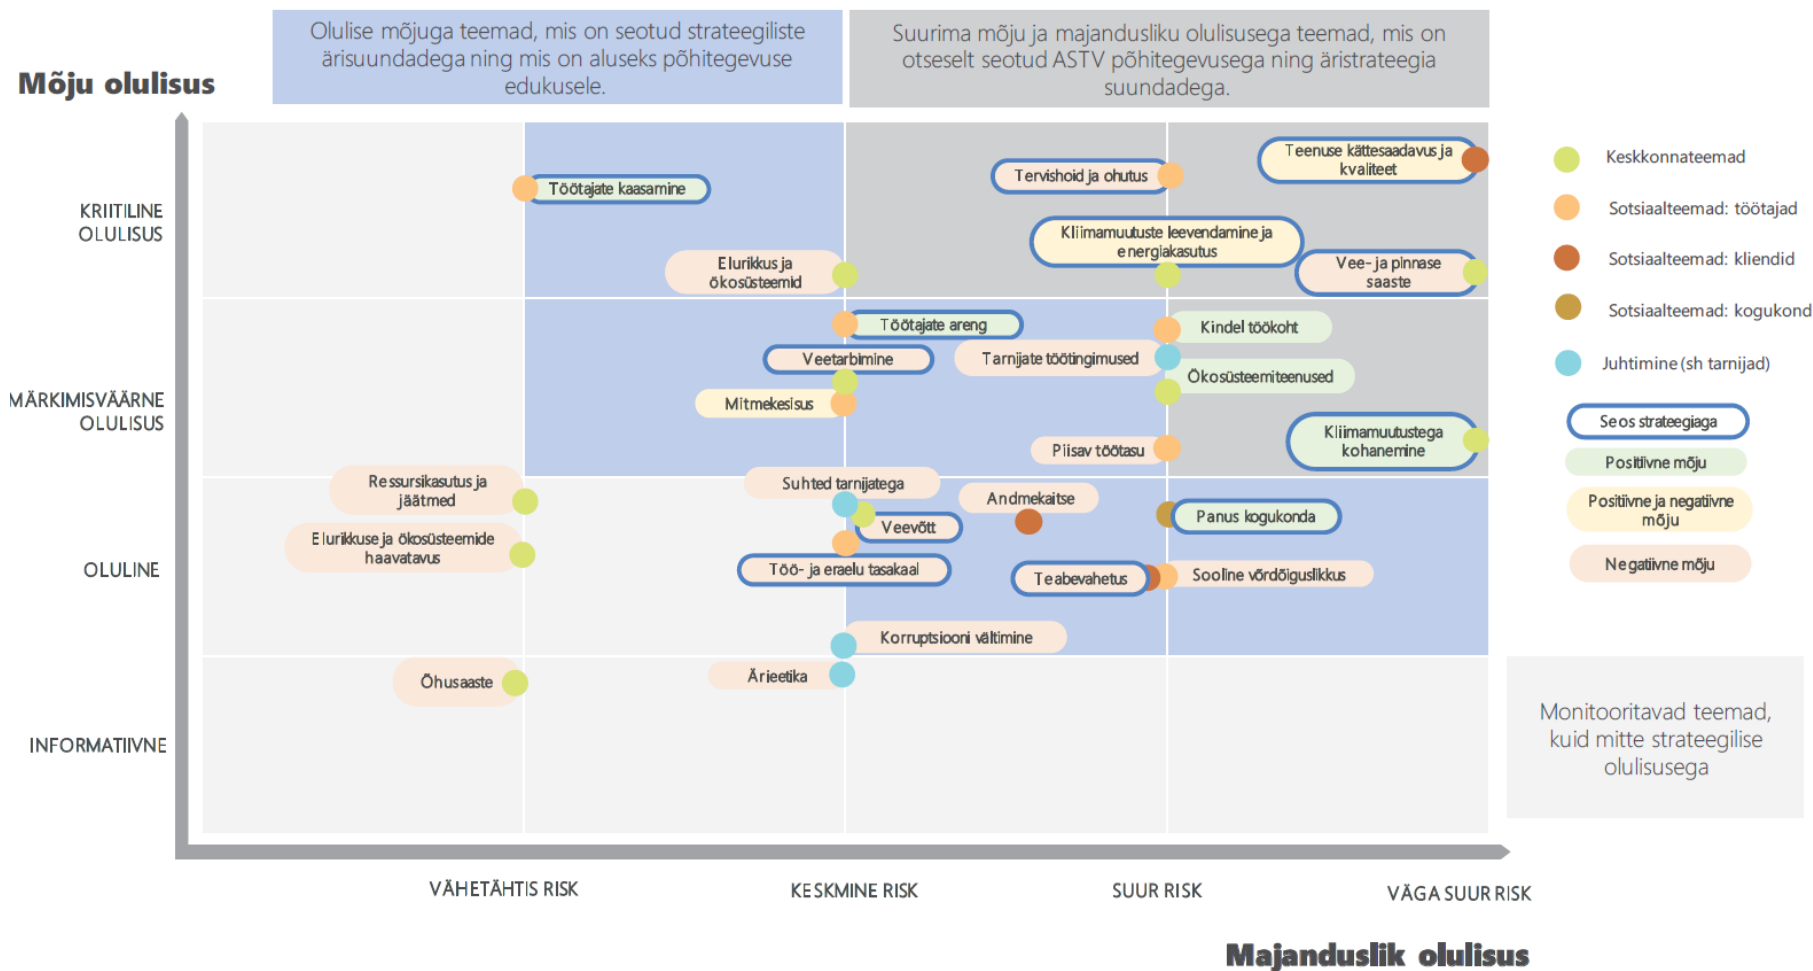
Mõju olulisus

Olulise mõjuga teemad, mis on seotud strateegiliste ärisuundadega ning mis on aluseks põhitegevuse edukusele.

Suurima mõju ja majandusliku olulisusega teemad, mis on otseselt seotud ASTV põhitegevusega ning äristrateegia suundadega.

KRIITILINE OLULISUS

MÄRKIMISVÄÄRNE OLULISUS

OLULINE

INFORMATIIVNE

Töötajate kaasamine
Tervishoid ja ohutus
Teenuse kättesaadavus ja kvaliteet
Kliimamuutuste leevendamine ja energiakasutus
Elurikkus ja ökosüsteemid
Vee- ja pinnase saaste
Töötajate areng
Kindel töökoht
Veetarbimine
Tarnijate töötingimused
Ökosüsteemiteenused
Mitmekesisus
Kliimamuutustega kohanemine
Piisav töötasu
Ressursikasutus ja jäätmed
Suhted tarnijatega
Andmekaitse
Veevõtt
Panus kogukonda
Elurikkuse ja ökosüsteemide haavatavus
Töö- ja eraelu tasakaal
Teabevahetus
Sooline võrdõiguslikkus
Korruptsiooni vältimine
Ärieetika
Õhusaaste

Keskkonnateemad
Sotsiaalteemad: töötajad
Sotsiaalteemad: kliendid
Sotsiaalteemad: kogukond
Juhtimine (sh tarnijad)
Seos strateegiaga
Positiivne mõju
Positiivne ja negatiivne mõju
Negatiivne mõju

Monitooritavad teemad, kuid mitte strateegilise olulisusega

VÄHETÄHTIS RISK
KESKMINE RISK
SUUR RISK
VÄGA SUUR RISK

Majanduslik olulisus